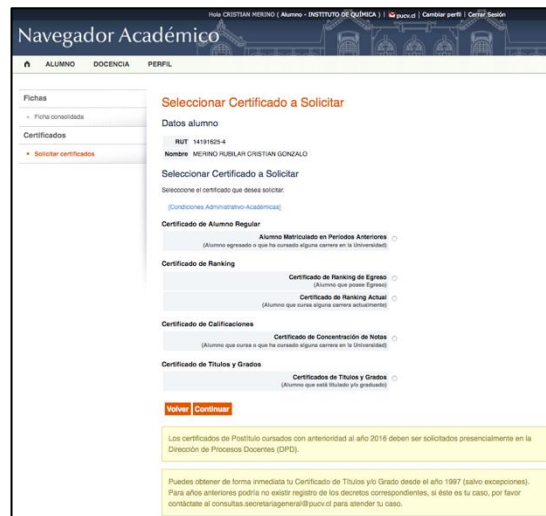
Hola CRISTIAN MERINO ( Alumno - INSTITUTO DE QUÍMICA ) | pucv.cl | Cambiar perfil | Cerrar Sesión

Navegador Académico

ALUMNO DOCENCIA PERFIL

Fichas

Ficha consolidada

Certificados

Solicitar certificados

Seleccionar Certificado a Solicitar

Datos alumno

RUT 14191825-4

Nombre MERINO RUBILAR CRISTIAN GONZALO

Seleccionar Certificado a Solicitar

Seleccione el certificado que desea solicitar.

[Condiciones Administrativo-Académicas]

Certificado de Alumno Regular

Alumno Matriculado en Periodos Anteriores
(Alumno egresado o que ha cursado alguna carrera en la Universidad)

Certificado de Ranking

Certificado de Ranking de Egreso
(Alumno que posee Egreso)

Certificado de Ranking Actual
(Alumno que cursa alguna carrera actualmente)

Certificado de Calificaciones

Certificado de Concentración de Notas
(Alumno que cursa o que ha cursado alguna carrera en la Universidad)

Certificado de Títulos y Grados

Certificados de Títulos y Grados
(Alumno que está titulado y/o graduado)

Volver Continuar

Los certificados de Postítulo cursados con anterioridad al año 2016 deben ser solicitados presencialmente en la Dirección de Procesos Docentes (DPD).

Puedes obtener de forma inmediata tu Certificado de Títulos y/o Grado desde el año 1997 (salvo excepciones). Para años anteriores podría no existir registro de los decretos correspondientes, si éste es tu caso, por favor contáctate al consultas.secretariageneral@pucv.cl para atender tu caso.